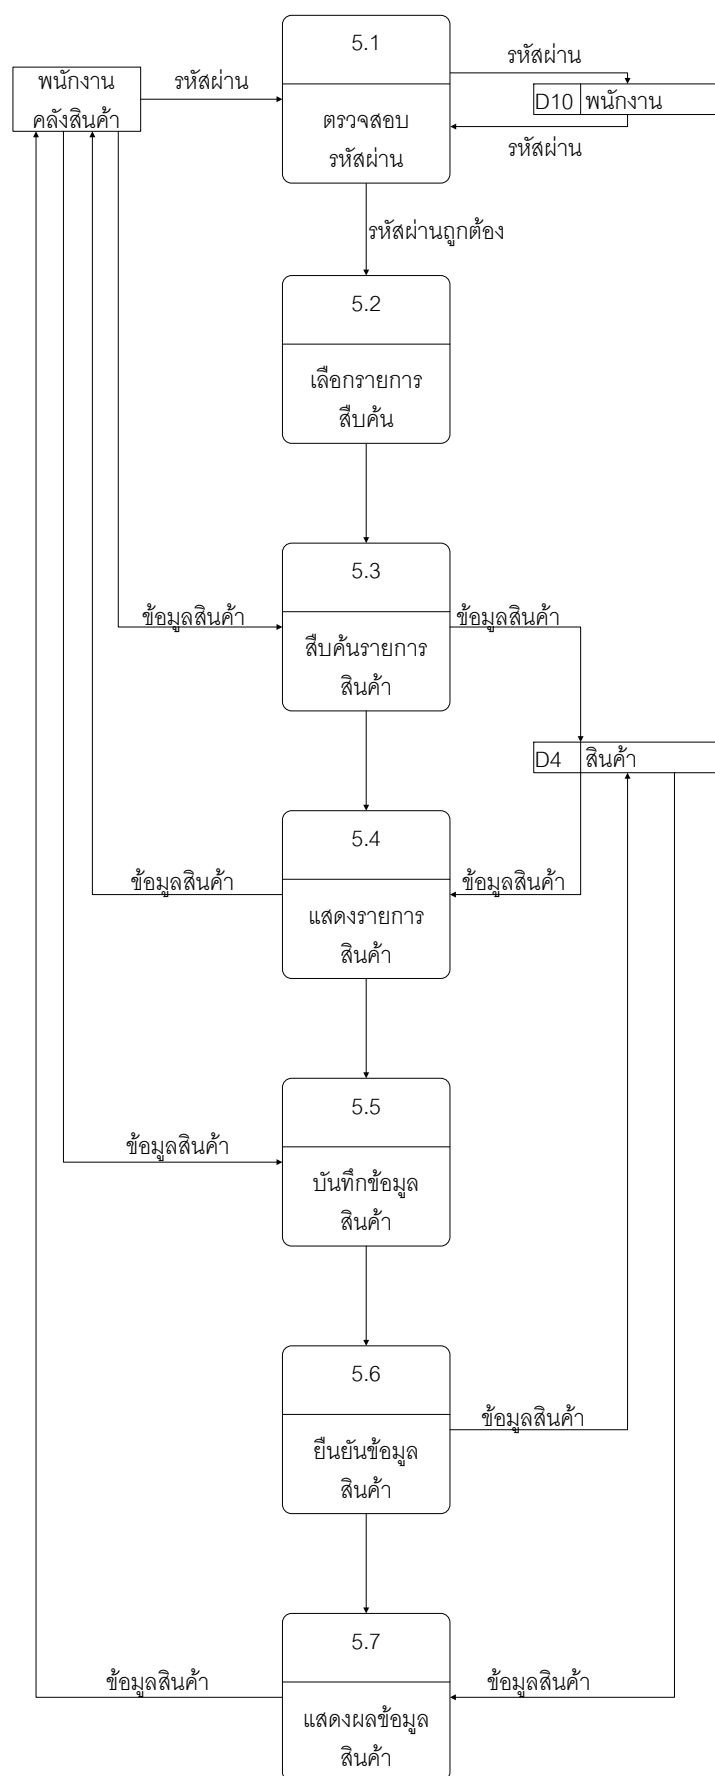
พนักงานคลังสินค้า

รหัสผ่าน

5.1

ตรวจสอบรหัสผ่าน

รหัสผ่าน

D10 พนักงาน

รหัสผ่าน

รหัสผ่านถูกต้อง

5.2

เลือกรายการสืบค้น

5.3

ข้อมูลสินค้า

สืบค้นรายการสินค้า

ข้อมูลสินค้า

D4 สินค้า

5.4

ข้อมูลสินค้า

แสดงรายการสินค้า

ข้อมูลสินค้า

5.5

ข้อมูลสินค้า

บันทึกข้อมูลสินค้า

5.6

ยืนยันข้อมูลสินค้า

ข้อมูลสินค้า

5.7

ข้อมูลสินค้า

แสดงผลข้อมูลสินค้า

ข้อมูลสินค้า